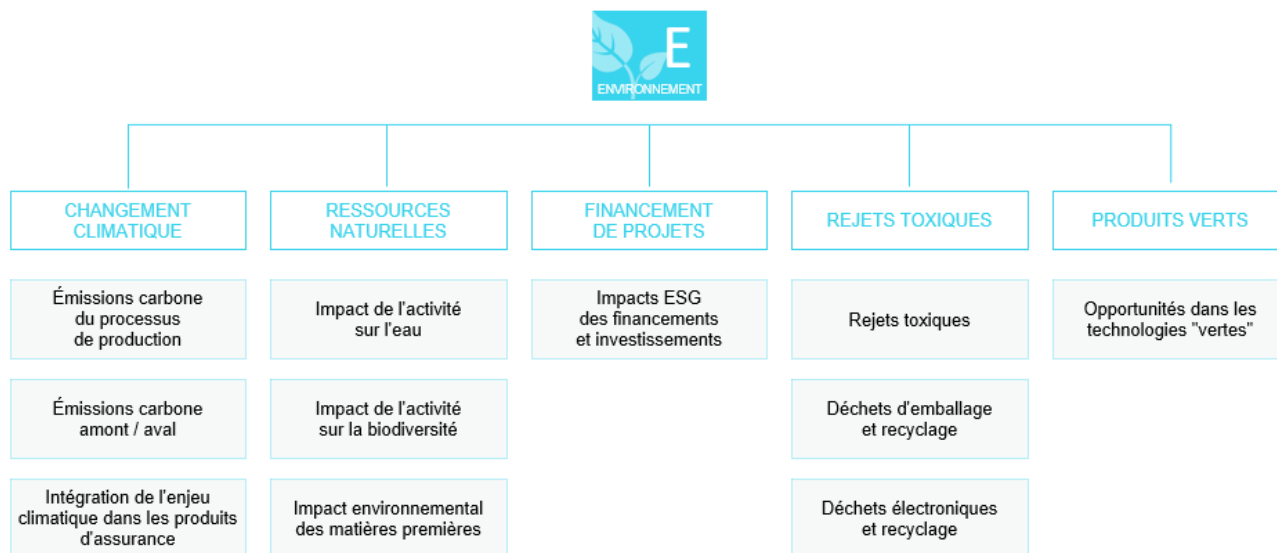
E
ENVIRONNEMENT

CHANGEMENT CLIMATIQUE

Émissions carbone du processus de production

Émissions carbone amont / aval

Intégration de l'enjeu climatique dans les produits d'assurance

RESSOURCES NATURELLES

Impact de l'activité sur l'eau

Impact de l'activité sur la biodiversité

Impact environnemental des matières premières

FINANCEMENT DE PROJETS

Impacts ESG des financements et investissements

REJETS TOXIQUES

Rejets toxiques

Déchets d'emballage et recyclage

Déchets électroniques et recyclage

PRODUITS VERTS

Opportunités dans les technologies "vertes"